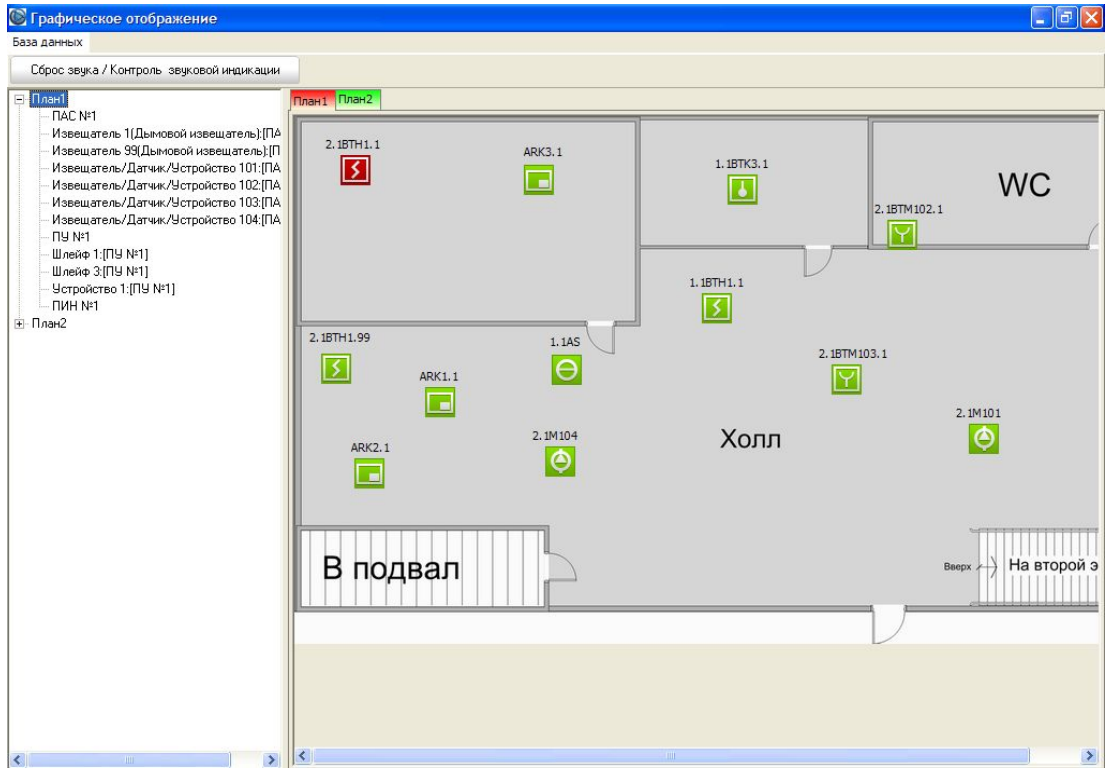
Графическое отображение

База данных

Сброс звука / Контроль звуковой индикации

План1
ПАС №1
Извещатель 1(Дымовой извещатель):[ПА
Извещатель 99(Дымовой извещатель):[П
Извещатель/Датчик/Устройство 101:[ПА
Извещатель/Датчик/Устройство 102:[ПА
Извещатель/Датчик/Устройство 103:[ПА
Извещатель/Датчик/Устройство 104:[ПА
ПУ №1
Шлейф 1:[ПУ №1]
Шлейф 3:[ПУ №1]
Устройство 1:[ПУ №1]
ПИН №1
План2

План1 План2

2.1BTH1.1
ARK3.1
1.1BTK3.1
2.1BTM102.1
WC
1.1BTH1.1
2.1BTH1.99
1.1AS
2.1BTM103.1
ARK1.1
2.1M101
ARK2.1
2.1M104
Холл
В подвал
Вверх
На второй э